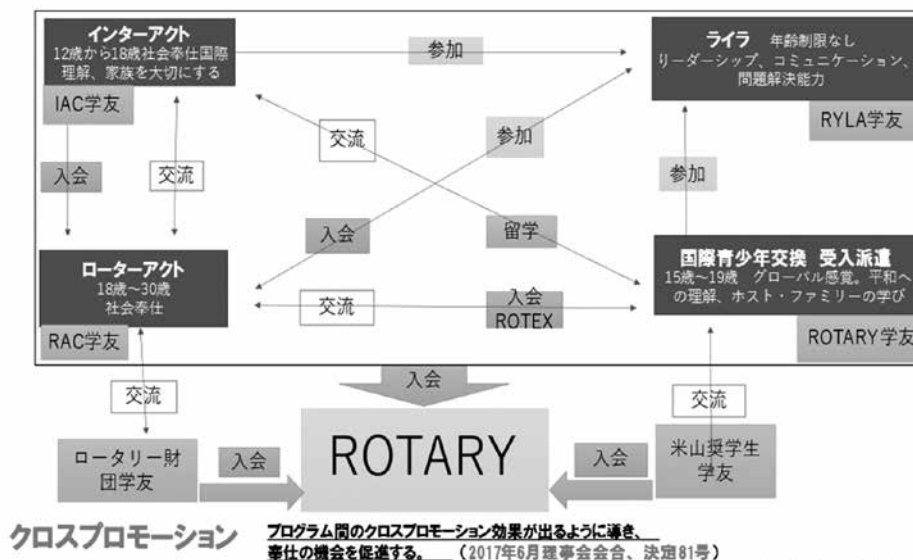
インターアクト
12歳から18歳社会奉仕国際理解、家族を大切にする

IAC学友

参加

ライラ　年齢制限なし
リーダーシップ、コミュニケーション、問題解決能力

RYLA学友

交流

参加

入会

交流

参加

入会

留学

ローターアクト
18歳~30歳
社会奉仕

国際青少年交換　受入派遣
15歳~19歳　グローバル感覚。平和への理解、ホスト・ファミリーの学び

交流

入会
ROTEX

RAC学友

ROTARY学友

入会

交流

交流

ロータリー財団学友

入会

ROTARY

入会

米山奨学生学友

クロスプロモーション

プログラム間のクロスプロモーション効果が出るように導き、奉仕の機会を促進する。　（2017年6月理事会会合、決定81号）